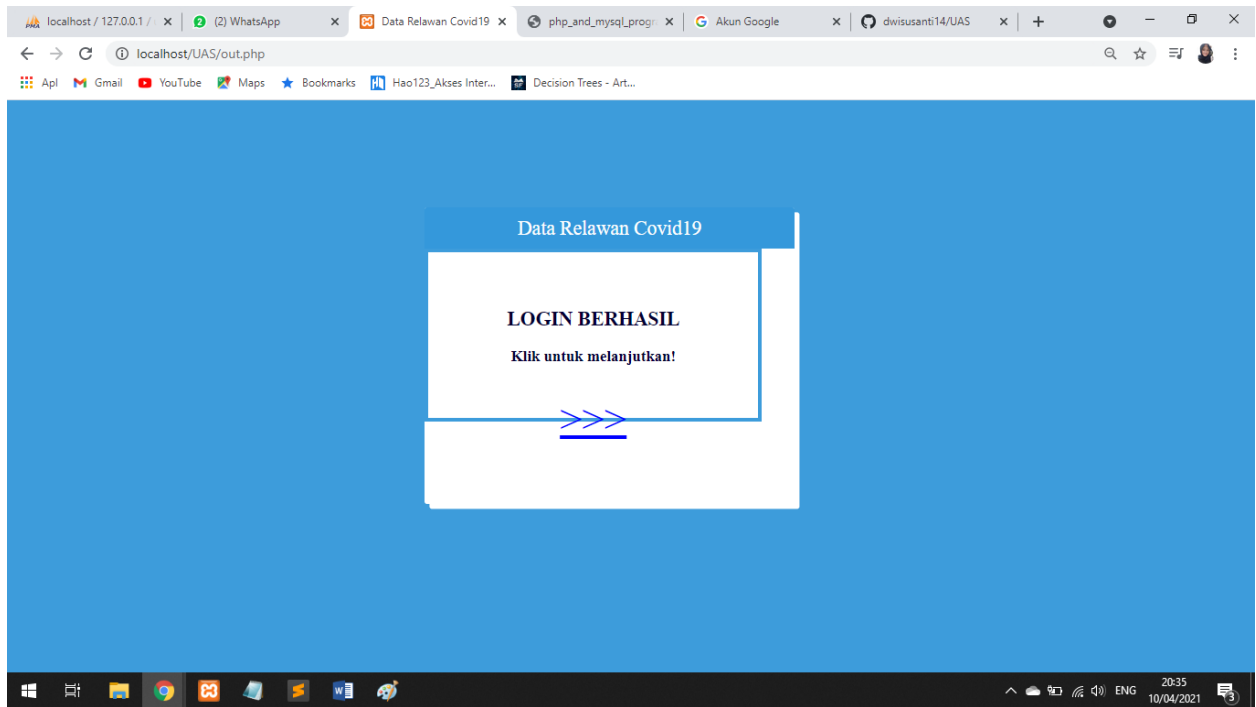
localhost / 127.0.0.1 / ×
(2) WhatsApp ×
Data Relawan Covid19 ×
php_and_mysql_progr ×
Akun Google ×
dwisusanti14/UAS ×
+

localhost/UAS/out.php

Apl Gmail YouTube Maps Bookmarks Hao123_Akses Inter... Decision Trees - Art...

Data Relawan Covid19

LOGIN BERHASIL

Klik untuk melanjutkan!

>>>

ENG 20:35 10/04/2021